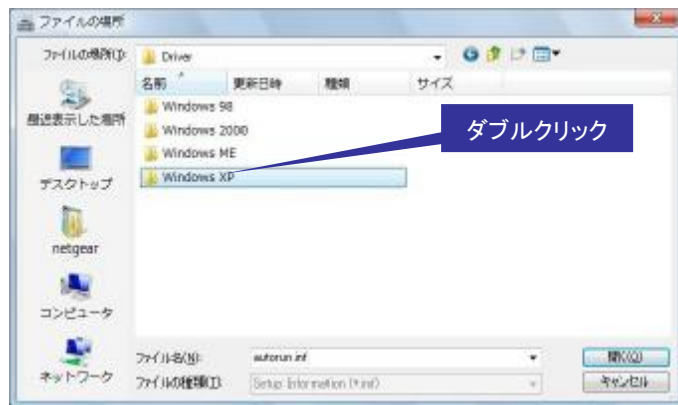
ファイルの場所

ファイルの場所(I): Driver

名前
更新日時
種類
サイズ

最近表示した場所

デスクトップ

netgear

コンピュータ

ネットワーク

Windows 98
Windows 2000
Windows ME
Windows XP

ダブルクリック

ファイル名(N): autorun.inf
ファイルの種類(T): Setup Information (*.inf)

開く(O)
キャンセル